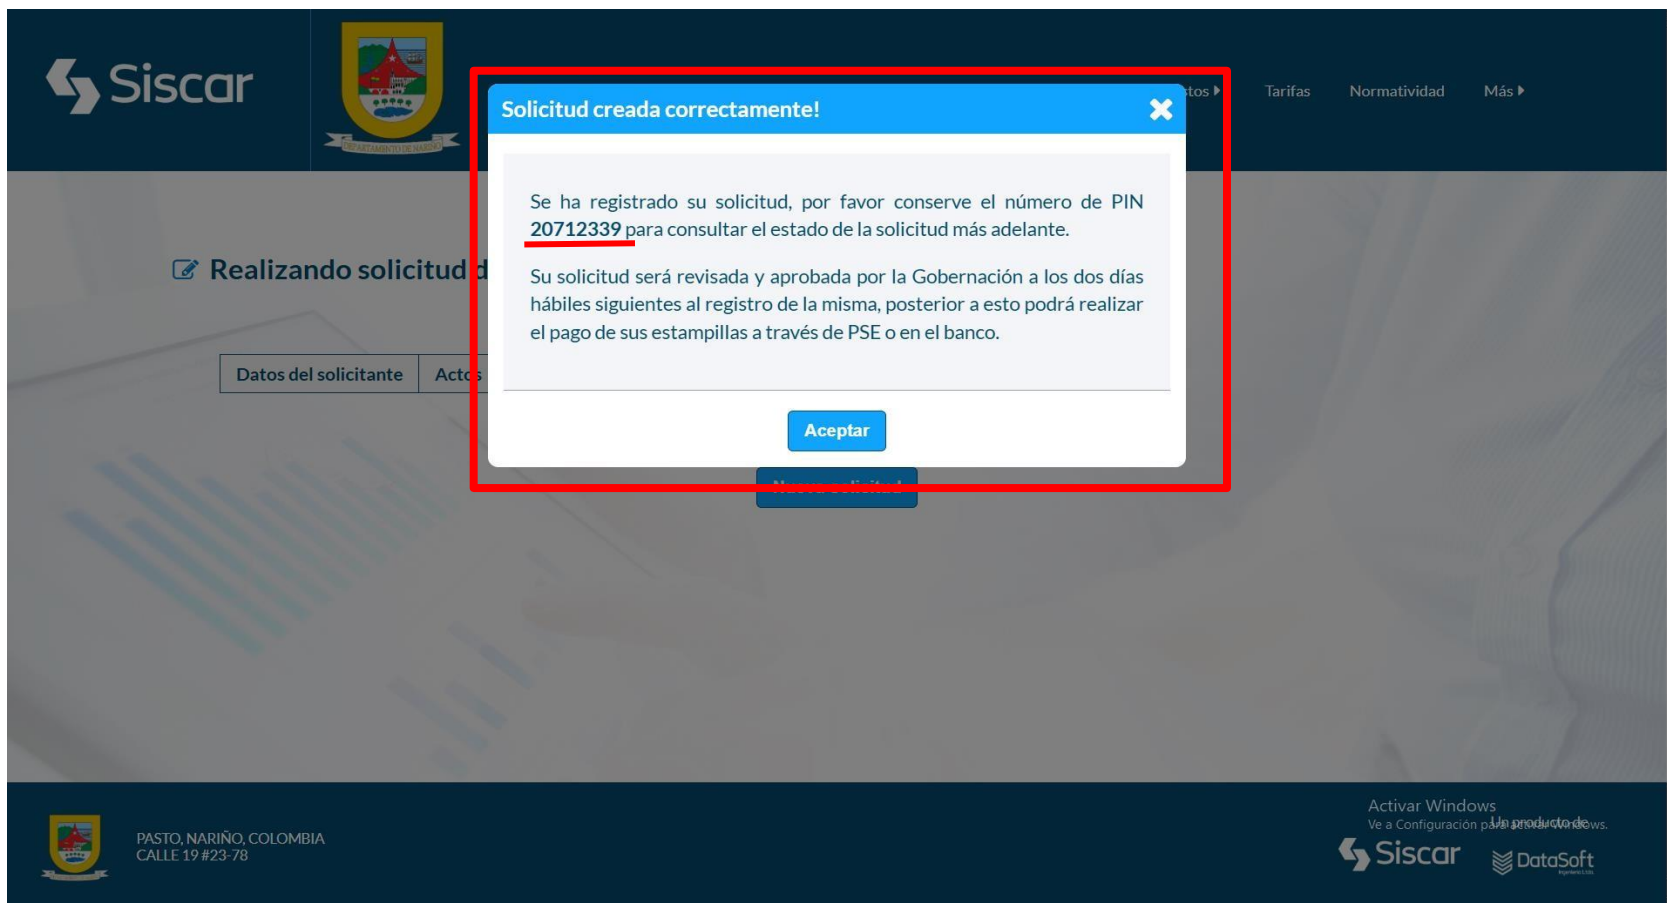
Siscar

DEPARTAMENTO DE NARIÑO

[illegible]tos ▸ Tarifas Normatividad Más ▸

Realizando solicitud d

Datos del solicitante | Act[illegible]s

Solicitud creada correctamente!

Se ha registrado su solicitud, por favor conserve el número de PIN 20712339 para consultar el estado de la solicitud más adelante.

Su solicitud será revisada y aprobada por la Gobernación a los dos días hábiles siguientes al registro de la misma, posterior a esto podrá realizar el pago de sus estampillas a través de PSE o en el banco.

Aceptar

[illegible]

PASTO, NARIÑO, COLOMBIA
CALLE 19 #23-78

Activar Windows
Ve a Configuración para activar Windows.

Un producto de

Siscar

DataSoft